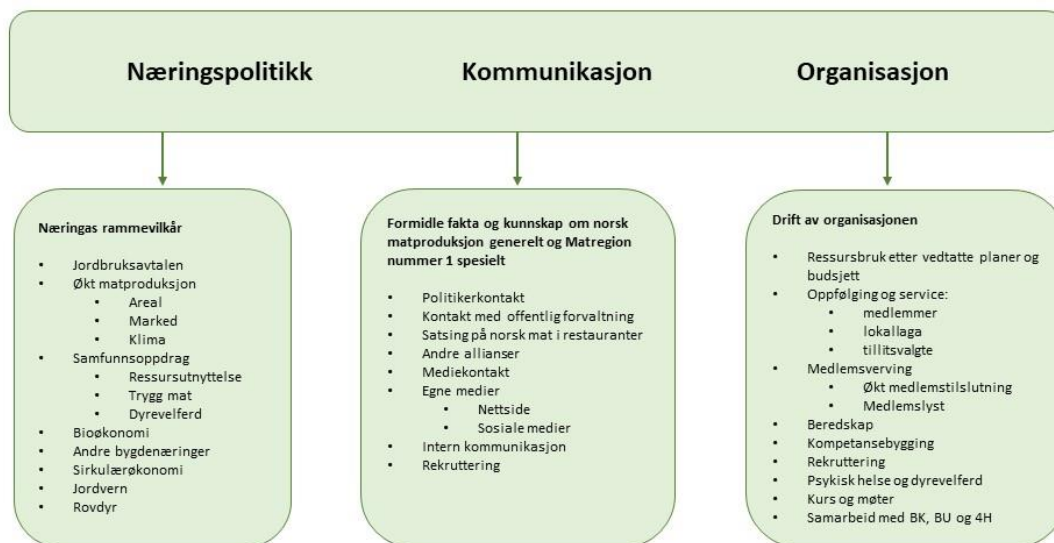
Næringspolitikk

Kommunikasjon

Organisasjon

Næringas rammevilkår

- Jordbruksavtalen
- Økt matproduksjon
  - Areal
  - Marked
  - Klima
- Samfunnsoppdrag
  - Ressursutnyttelse
  - Trygg mat
  - Dyrevelferd
- Bioøkonomi
- Andre bygdenæringer
- Sirkulærøkonomi
- Jordvern
- Rovdyr

Formidle fakta og kunnskap om norsk matproduksjon generelt og Matregion nummer 1 spesielt

- Politikerkontakt
- Kontakt med offentlig forvaltning
- Satsing på norsk mat i restauranter
- Andre allianser
- Mediekontakt
- Egne medier
  - Nettside
  - Sosiale medier
- Intern kommunikasjon
- Rekruttering

Drift av organisasjonen

- Ressursbruk etter vedtatte planer og budsjett
- Oppfølging og service:
  - medlemmer
  - lokallaga
  - tillitsvalgte
- Medlemsverving
  - Økt medlemstilslutning
  - Medlemslyst
- Beredskap
- Kompetansebygging
- Rekruttering
- Psykisk helse og dyrevelferd
- Kurs og møter
- Samarbeid med BK, BU og 4H